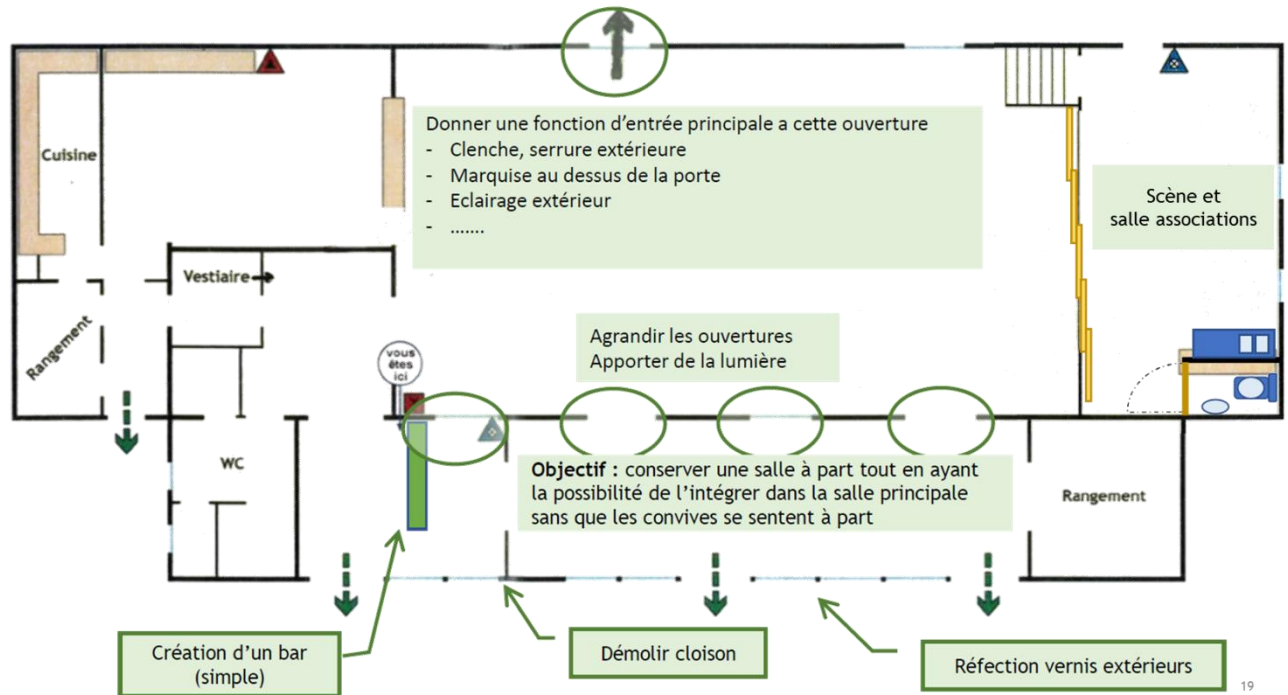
Cuisine

Vestiaire

Rangement

WC

vous êtes ici

Donner une fonction d'entrée principale a cette ouverture
- Clenche, serrure extérieure
- Marquise au dessus de la porte
- Eclairage extérieur
- .......

Scène et salle associations

Agrandir les ouvertures
Apporter de la lumière

**Objectif :** conserver une salle à part tout en ayant la possibilité de l'intégrer dans la salle principale sans que les convives se sentent à part

Rangement

Création d'un bar (simple)

Démolir cloison

Réfection vernis extérieurs

19